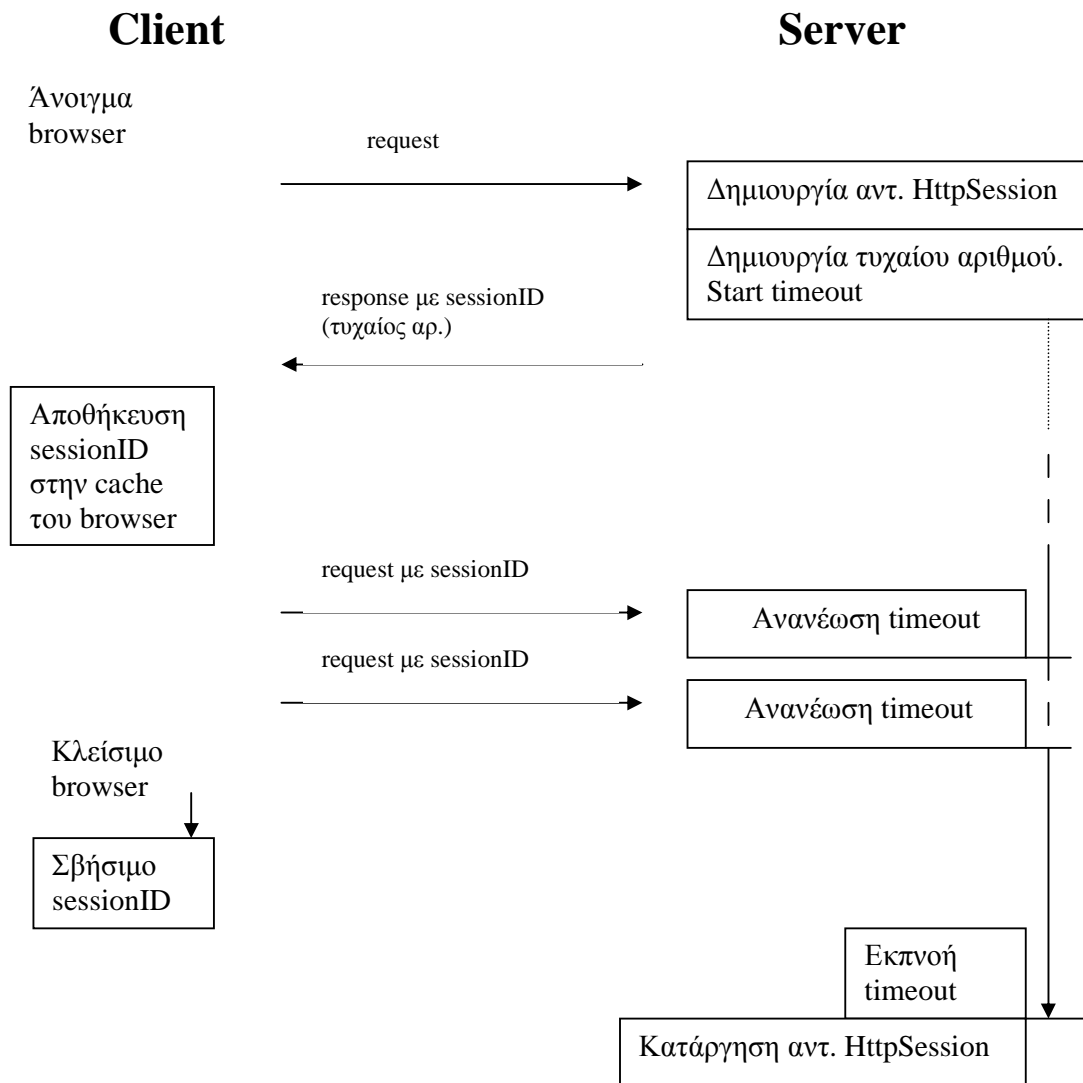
Client

Server

Άνοιγμα browser

request

Δημιουργία αντ. HttpSession

Δημιουργία τυχαίου αριθμού. Start timeout

response με sessionID (τυχαίος αρ.)

Αποθήκευση sessionID στην cache του browser

request με sessionID

Ανανέωση timeout

request με sessionID

Ανανέωση timeout

Κλείσιμο browser

Σβήσιμο sessionID

Εκπνοή timeout

Κατάργηση αντ. HttpSession